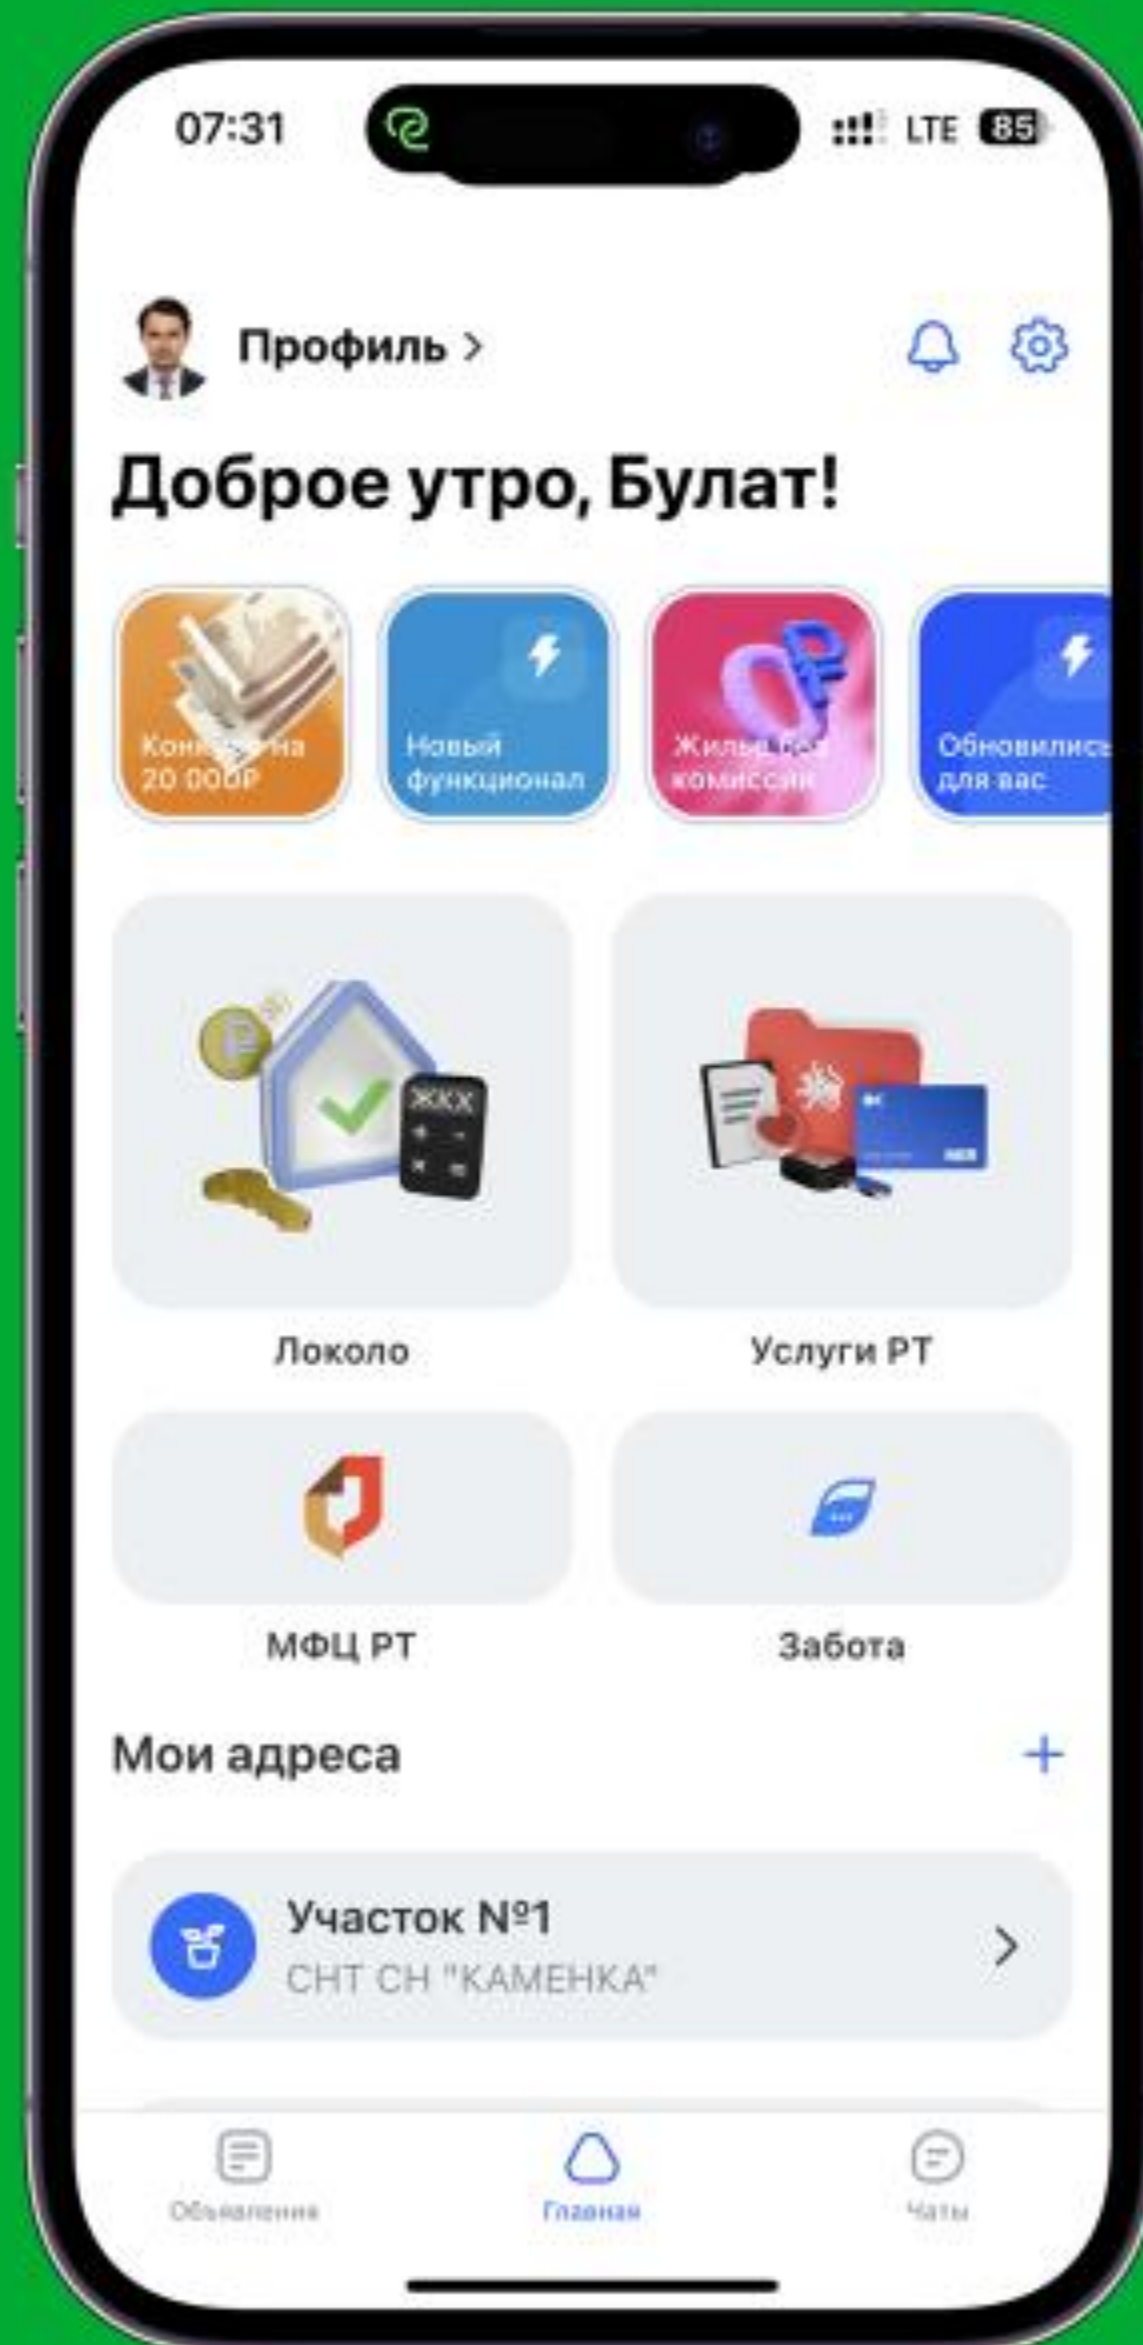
07:31

LTE 85

Профиль >

Доброе утро, Булат!

Кон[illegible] на 20 000Р

Новый функционал

Жиль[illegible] комисси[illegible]

Обновились для вас

ЖКХ

Локоло

Услуги РТ

МФЦ РТ

Забота

Мои адреса

+

Участок №1
СНТ СН "КАМЕНКА"

Объявления

Главная

Чаты